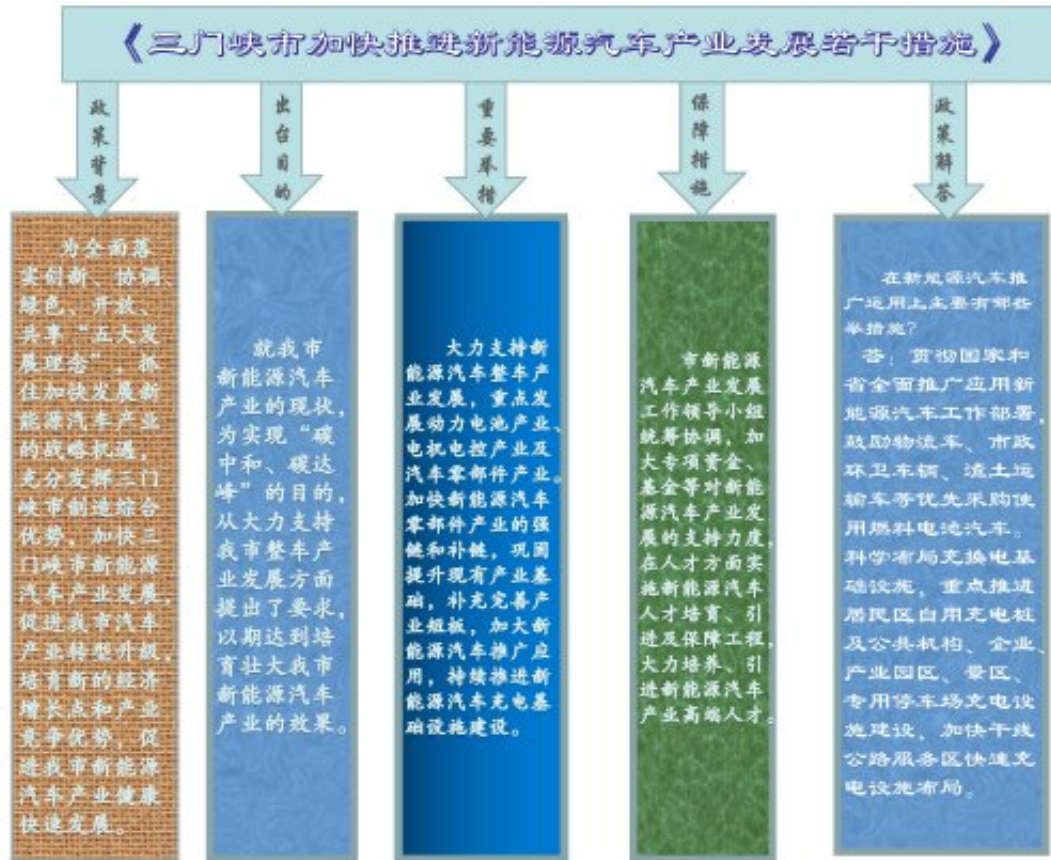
《三门峡市加快推进新能源汽车产业发展若干措施》

政策背景

出台目的

重要举措

保障措施

政策解答

为全面落实创新、协调、绿色、开放、共享“五大发展理念”，抓住加快发展新能源汽车产业的战略机遇，充分发挥三门峡市综合优势，加快三门峡市新能源汽车产业发展，促进我市汽车产业转型升级，培育新的经济增长点和产业竞争优势，促进我市新能源汽车产业健康快速发展。

就我市新能源汽车产业的现状，为实现“碳中和、碳达峰”的目的，从大力支持我市整车产业发展方面提出了要求，以期达到培育壮大我市新能源汽车产业的效果。

大力支持新能源汽车整车产业发展，重点发展动力电池产业、电机电控产业及汽车零部件产业。加快新能源汽车零部件产业的强链和补链，巩固提升现有产业基础，补充完善产业短板，加大新能源汽车推广应用，持续推进新能源汽车充电基础设施建设。

市新能源汽车产业发展工作领导小组统筹协调，加大专项资金、基金等对新能源汽车产业发展的支持力度，在人才方面实施新能源汽车人才培育、引进及保障工程，大力培养、引进新能源汽车产业高端人才。

在新能源汽车推广运用上主要有哪些举措？
答：贯彻国家和省全面推广应用新能源汽车工作部署，鼓励物流车、市政环卫车辆、渣土运输车等优先采购使用燃料电池汽车。科学布局充换电基础设施，重点推进居民区自用充电桩及公共机构、企业、产业园区、景区、专用停车场充电设施建设，加快干线公路服务区快速充电设施布局。